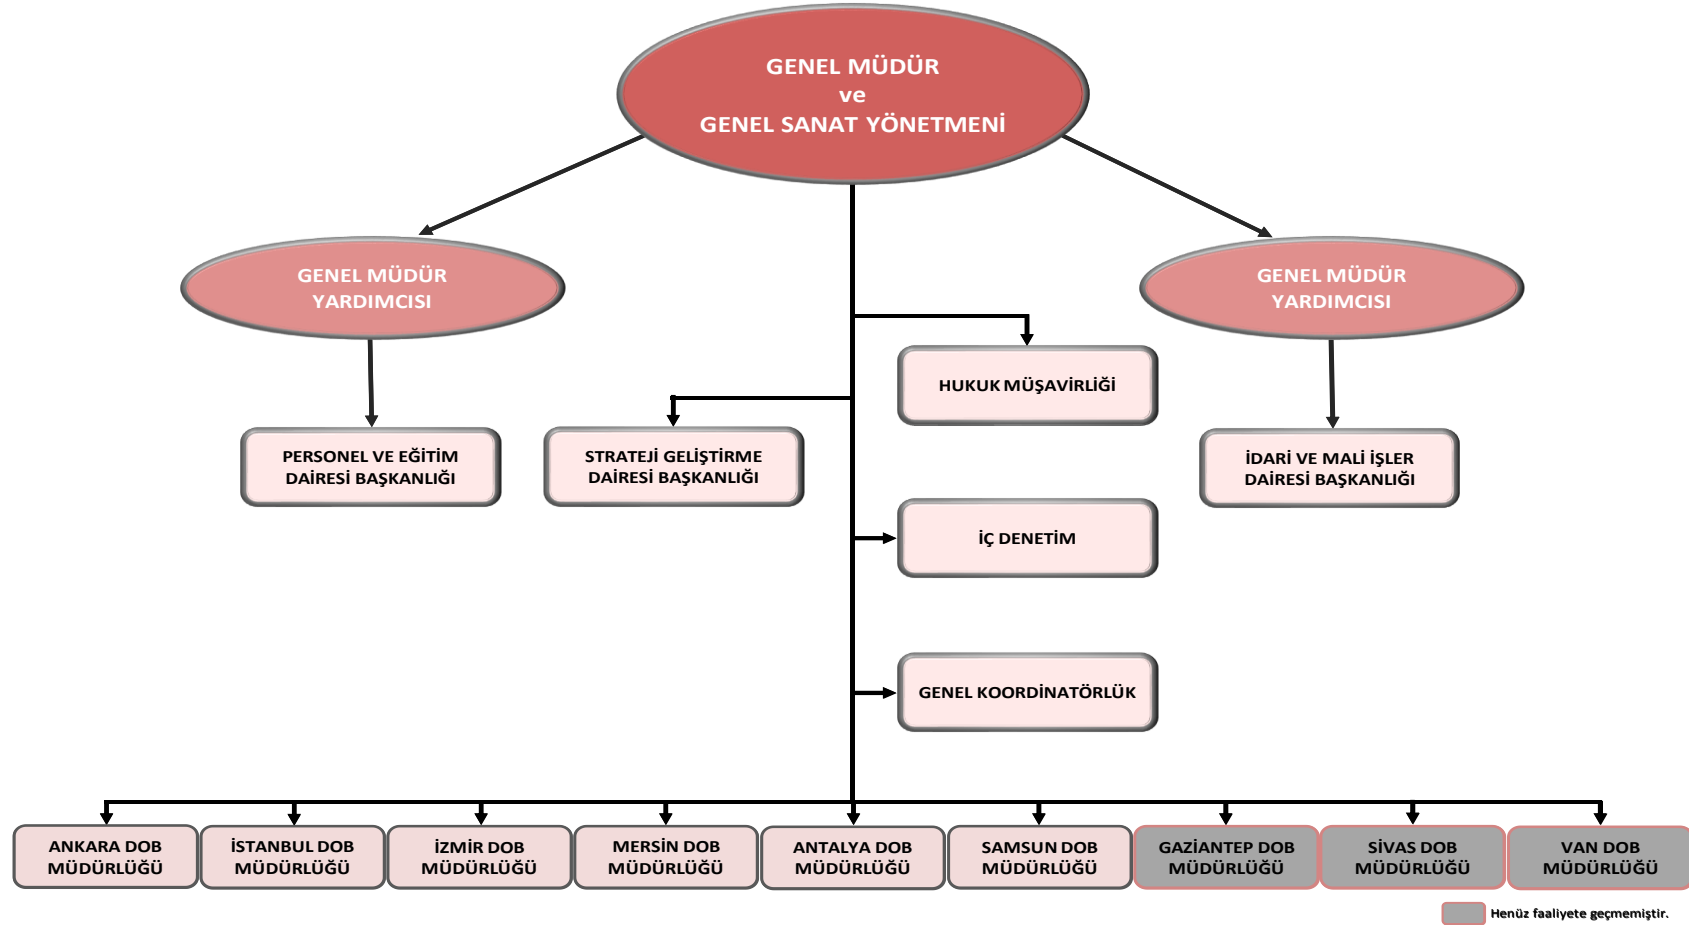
GENEL MÜDÜR
ve
GENEL SANAT YÖNETMENİ

GENEL MÜDÜR YARDIMCISI

GENEL MÜDÜR YARDIMCISI

HUKUK MÜŞAVİRLİĞİ

PERSONEL VE EĞİTİM DAİRESİ BAŞKANLIĞI

STRATEJİ GELİŞTİRME DAİRESİ BAŞKANLIĞI

İDARİ VE MALİ İŞLER DAİRESİ BAŞKANLIĞI

İÇ DENETİM

GENEL KOORDİNATÖRLÜK

ANKARA DOB MÜDÜRLÜĞÜ

İSTANBUL DOB MÜDÜRLÜĞÜ

İZMİR DOB MÜDÜRLÜĞÜ

MERSİN DOB MÜDÜRLÜĞÜ

ANTALYA DOB MÜDÜRLÜĞÜ

SAMSUN DOB MÜDÜRLÜĞÜ

GAZİANTEP DOB MÜDÜRLÜĞÜ

SİVAS DOB MÜDÜRLÜĞÜ

VAN DOB MÜDÜRLÜĞÜ

Henüz faaliyete geçmemiştir.